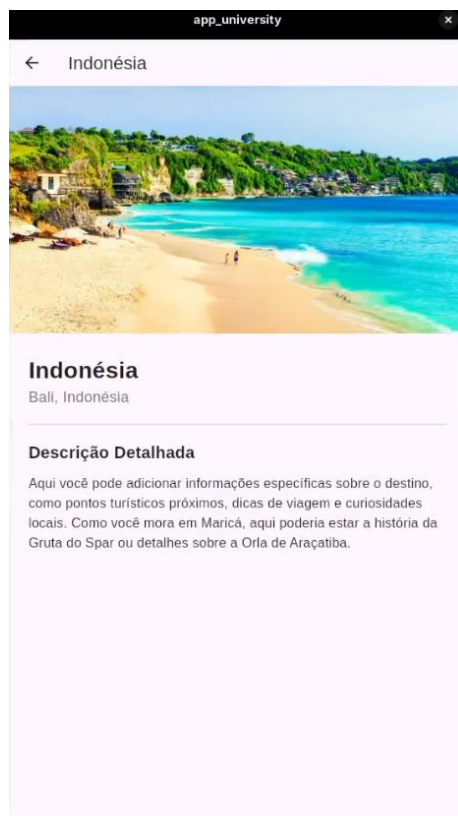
app_university

×

←

Indonésia

Indonésia

Bali, Indonésia

Descrição Detalhada

Aqui você pode adicionar informações específicas sobre o destino, como pontos turísticos próximos, dicas de viagem e curiosidades locais. Como você mora em Maricá, aqui poderia estar a história da Gruta do Spar ou detalhes sobre a Orla de Araçatiba.